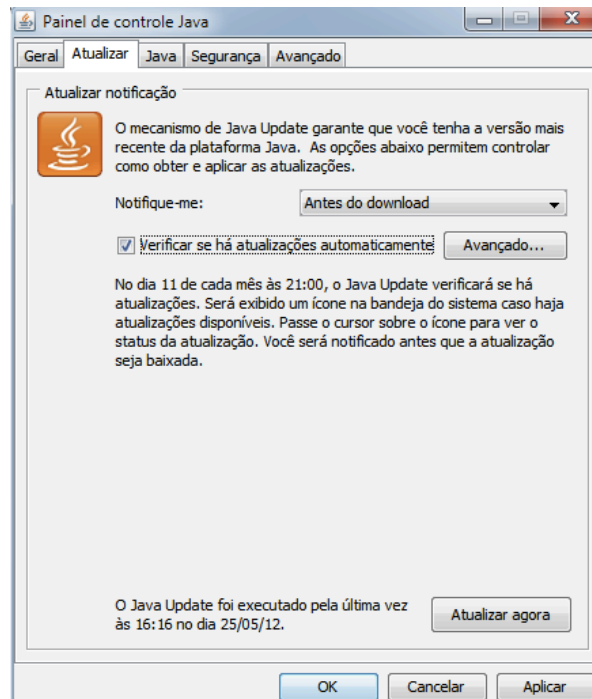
Painel de controle Java

Geral | Atualizar | Java | Segurança | Avançado

Atualizar notificação

O mecanismo de Java Update garante que você tenha a versão mais recente da plataforma Java. As opções abaixo permitem controlar como obter e aplicar as atualizações.

Notifique-me: Antes do download

Verificar se há atualizações automaticamente

Avançado...

No dia 11 de cada mês às 21:00, o Java Update verificará se há atualizações. Será exibido um ícone na bandeja do sistema caso haja atualizações disponíveis. Passe o cursor sobre o ícone para ver o status da atualização. Você será notificado antes que a atualização seja baixada.

O Java Update foi executado pela última vez às 16:16 no dia 25/05/12.

Atualizar agora

OK | Cancelar | Aplicar